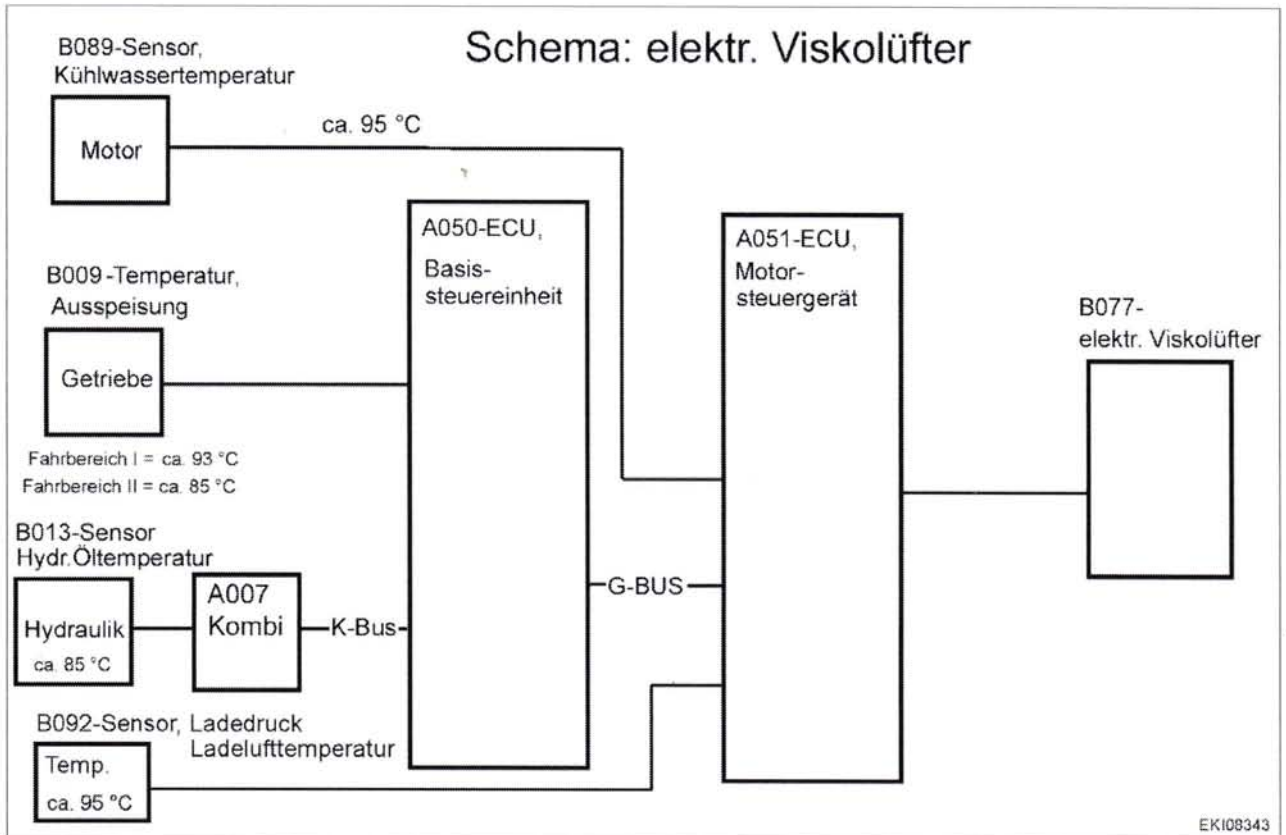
Schema: elektr. Viskolüfter

B089-Sensor, Kühlwassertemperatur

Motor

ca. 95 °C

A050-ECU, Basissteuereinheit

A051-ECU, Motorsteuergerät

B009-Temperatur, Ausspeisung

Getriebe

Fahrbereich I = ca. 93 °C
Fahrbereich II = ca. 85 °C

B077-elektr. Viskolüfter

B013-Sensor Hydr.Öltemperatur

Hydraulik
ca. 85 °C

A007
Kombi

K-Bus

G-BUS

B092-Sensor, Ladedruck Ladelufttemperatur

Temp.
ca. 95 °C

EKI08343